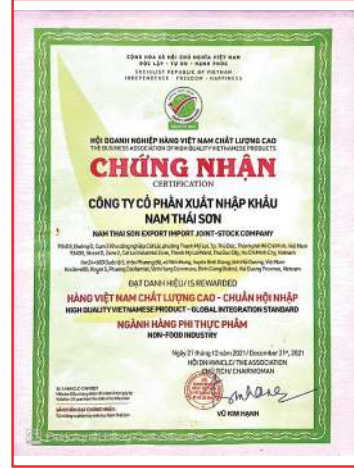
CỘNG HÒA XÃ HỘI CHỦ NGHĨA VIỆT NAM
ĐỘC LẬP - TỰ DO - HẠNH PHÚC
SOCIALIST REPUBLIC OF VIETNAM
INDEPENDENCE - FREEDOM - HAPPINESS

HỘI DOANH NGHIỆP HÀNG VIỆT NAM CHẤT LƯỢNG CAO
THE BUSINESS ASSOCIATION OF HIGH QUALITY VIETNAMESE PRODUCTS

CHỨNG NHẬN
CERTIFICATION

CÔNG TY CỔ PHẦN XUẤT NHẬP KHẨU NAM THÁI SƠN
NAM THAI SON EXPORT IMPORT JOINT-STOCK COMPANY

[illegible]

ĐẠT DANH HIỆU / IS REWARDED
HÀNG VIỆT NAM CHẤT LƯỢNG CAO - CHUẨN HỘI NHẬP
HIGH QUALITY VIETNAMESE PRODUCT - GLOBAL INTEGRATION STANDARD
NGÀNH HÀNG PHI THỰC PHẨM
NON-FOOD INDUSTRY

Ngày 21 tháng 12 năm 2021 / December 21st, 2021
HỘI DN HVNCLC / THE ASSOCIATION
CHỦ TỊCH / CHAIRWOMAN

VŨ KIM HẠNH

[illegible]